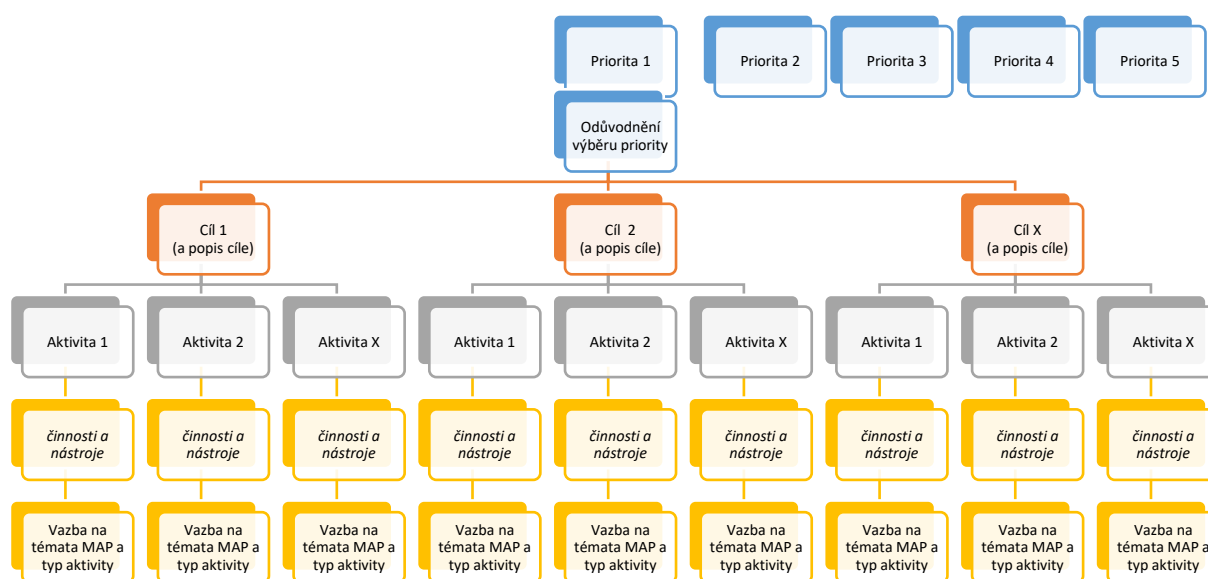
Priorita 1

Priorita 2

Priorita 3

Priorita 4

Priorita 5

Odůvodnění výběru priority

Cíl 1 (a popis cíle)

Cíl 2 (a popis cíle)

Cíl X (a popis cíle)

Aktivita 1

Aktivita 2

Aktivita X

Aktivita 1

Aktivita 2

Aktivita X

Aktivita 1

Aktivita 2

Aktivita X

činnosti a nástroje

činnosti a nástroje

činnosti a nástroje

činnosti a nástroje

činnosti a nástroje

činnosti a nástroje

činnosti a nástroje

činnosti a nástroje

činnosti a nástroje

Vazba na témata MAP a typ aktivity

Vazba na témata MAP a typ aktivity

Vazba na témata MAP a typ aktivity

Vazba na témata MAP a typ aktivity

Vazba na témata MAP a typ aktivity

Vazba na témata MAP a typ aktivity

Vazba na témata MAP a typ aktivity

Vazba na témata MAP a typ aktivity

Vazba na témata MAP a typ aktivity